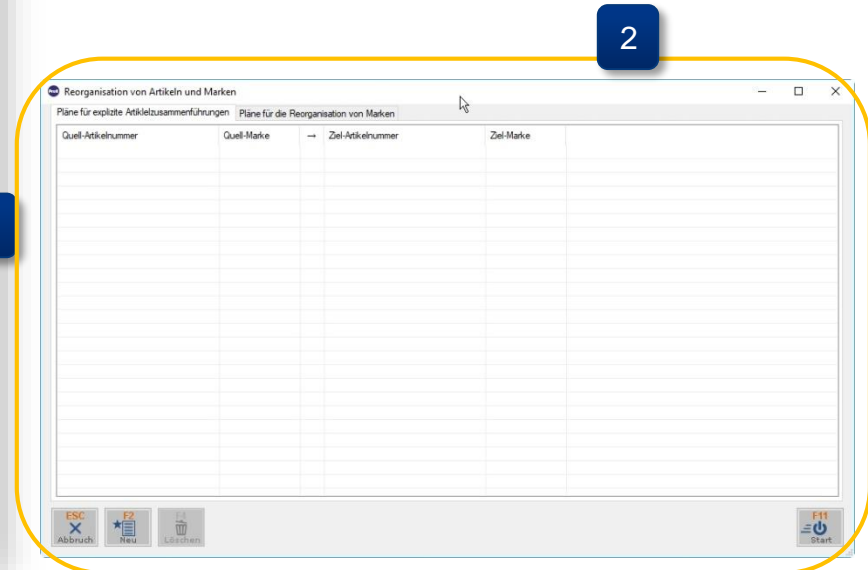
2

Reorganisation von Artikeln und Marken

Pläne für explizite Artikelzusammenführungen | Pläne für die Reorganisation von Marken

| Quell-Artikelnummer | Quell-Marke | → | Ziel-Artikelnummer | Ziel-Marke |
|---|---|---|---|---|

ESC Abbruch

F2 Neu

F4 Löschen

F11 Start